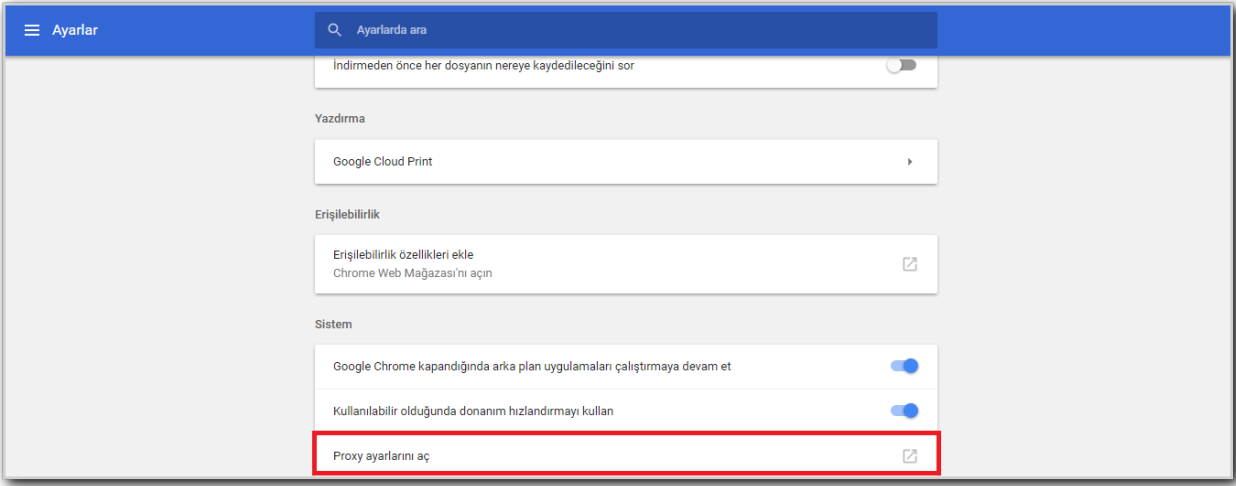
Ayarlar

Ayarlarda ara

İndirmeden önce her dosyanın nereye kaydedileceğini sor

Yazdırma

Google Cloud Print

Erişilebilirlik

Erişilebilirlik özellikleri ekle
Chrome Web Mağazası'nı açın

Sistem

Google Chrome kapandığında arka plan uygulamaları çalıştırmaya devam et

Kullanılabilir olduğunda donanım hızlandırmayı kullan

Proxy ayarlarını aç